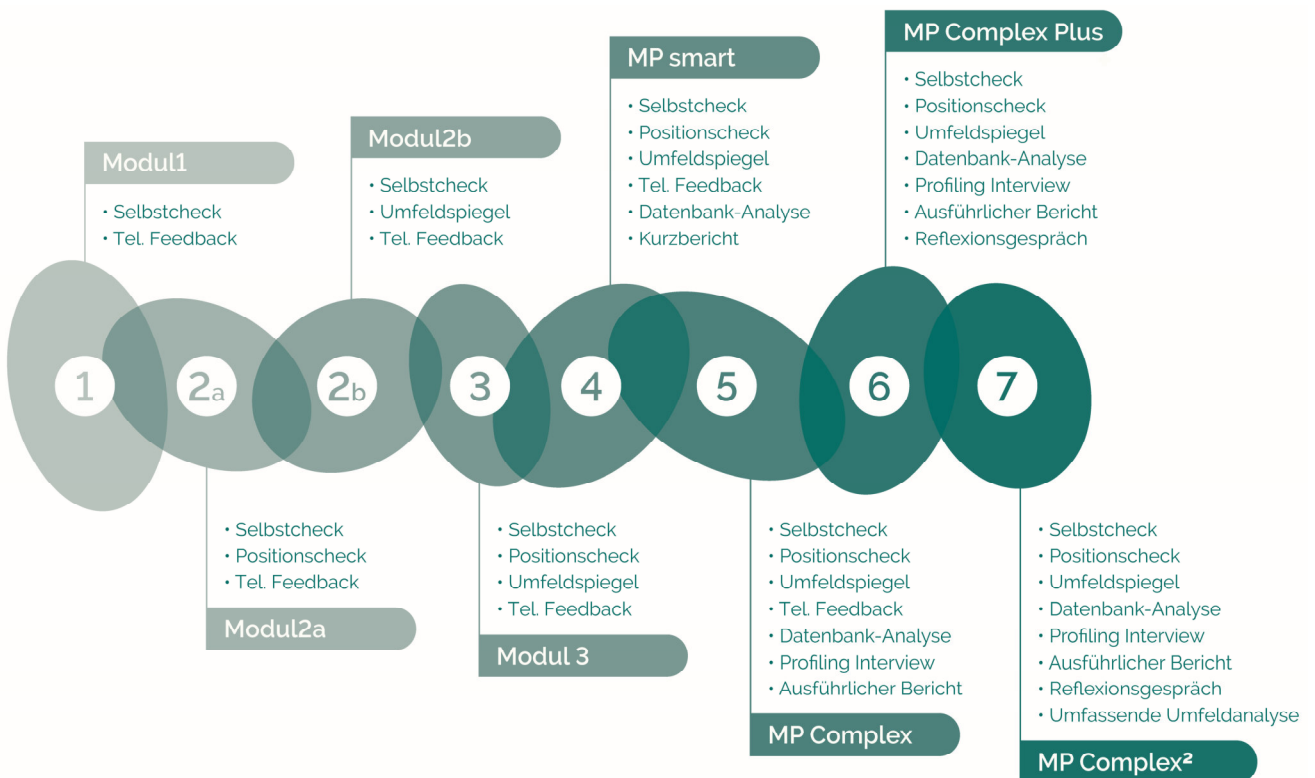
MP Complex Plus

• Selbstcheck
• Positionscheck
• Umfeldspiegel
• Datenbank-Analyse
• Profiling Interview
• Ausführlicher Bericht
• Reflexionsgespräch

MP smart

• Selbstcheck
• Positionscheck
• Umfeldspiegel
• Tel. Feedback
• Datenbank-Analyse
• Kurzbericht

Modul2b

• Selbstcheck
• Umfeldspiegel
• Tel. Feedback

Modul1

• Selbstcheck
• Tel. Feedback

1 2a 2b 3 4 5 6 7

• Selbstcheck
• Positionscheck
• Tel. Feedback

Modul2a

• Selbstcheck
• Positionscheck
• Umfeldspiegel
• Tel. Feedback

Modul 3

• Selbstcheck
• Positionscheck
• Umfeldspiegel
• Tel. Feedback
• Datenbank-Analyse
• Profiling Interview
• Ausführlicher Bericht

MP Complex

• Selbstcheck
• Positionscheck
• Umfeldspiegel
• Datenbank-Analyse
• Profiling Interview
• Ausführlicher Bericht
• Reflexionsgespräch
• Umfassende Umfeldanalyse

MP Complex²